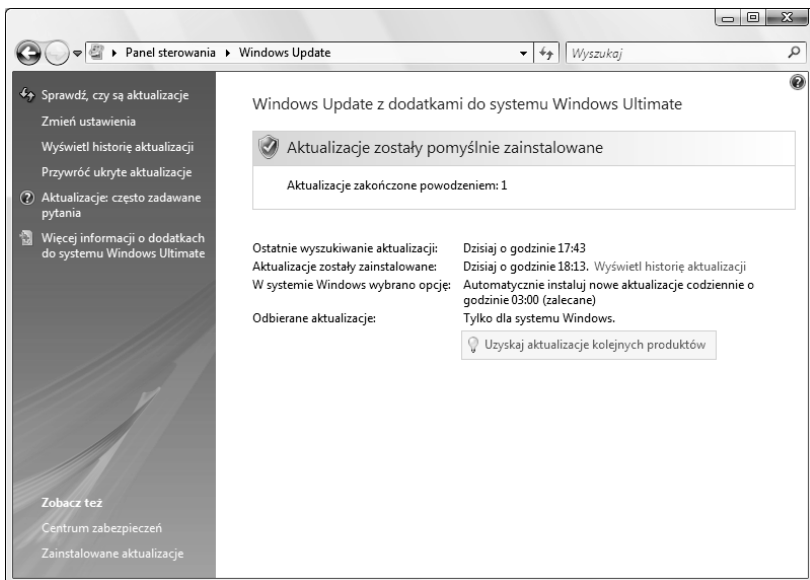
▸ Panel sterowania ▸ Windows Update

Wyszukaj

Sprawdź, czy są aktualizacje
Zmień ustawienia
Wyświetl historię aktualizacji
Przywróć ukryte aktualizacje
Aktualizacje: często zadawane pytania
Więcej informacji o dodatkach do systemu Windows Ultimate

Windows Update z dodatkami do systemu Windows Ultimate

Aktualizacje zostały pomyślnie zainstalowane

Aktualizacje zakończone powodzeniem: 1

| | |
|---|---|
| Ostatnie wyszukiwanie aktualizacji: | Dzisiaj o godzinie 17:43 |
| Aktualizacje zostały zainstalowane: | Dzisiaj o godzinie 18:13. Wyświetl historię aktualizacji |
| W systemie Windows wybrano opcję: | Automatycznie instaluj nowe aktualizacje codziennie o godzinie 03:00 (zalecane) |
| Odbierane aktualizacje: | Tylko dla systemu Windows. |

Uzyskaj aktualizacje kolejnych produktów

Zobacz też
Centrum zabezpieczeń
Zainstalowane aktualizacje